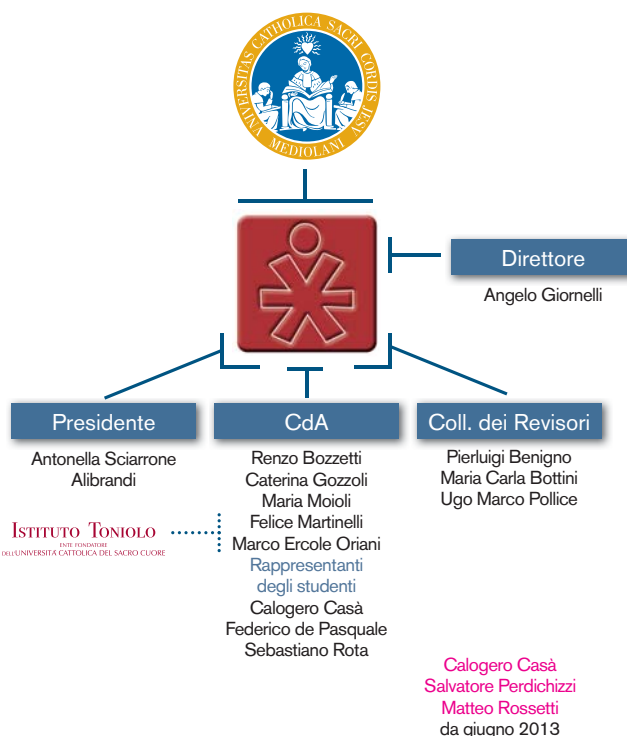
UNIVERSITAS CATHOLICA SACRI CORDIS IESU MEDIOLANI

Direttore
Angelo Giornelli

Presidente
Antonella Sciarrone Alibrandi

CdA
Renzo Bozzetti
Caterina Gozzoli
Maria Moioli
Felice Martinelli
Marco Ercole Oriani
Rappresentanti degli studenti
Calogero Casà
Federico de Pasquale
Sebastiano Rota

Coll. dei Revisori
Pierluigi Benigno
Maria Carla Bottini
Ugo Marco Pollice

ISTITUTO TONIOLO
ENTE FONDATORE
DELL'UNIVERSITÀ CATTOLICA DEL SACRO CUORE

Calogero Casà
Salvatore Perdichizzi
Matteo Rossetti
da giugno 2013